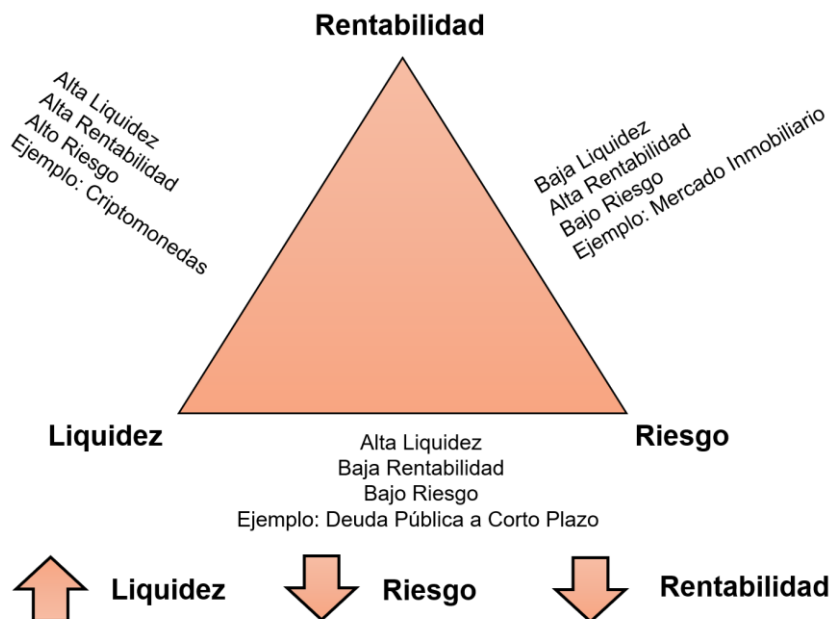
Rentabilidad

Alta Liquidez
Alta Rentabilidad
Alto Riesgo
Ejemplo: Criptomonedas

Baja Liquidez
Alta Rentabilidad
Bajo Riesgo
Ejemplo: Mercado Inmobiliario

Liquidez

Riesgo

Alta Liquidez
Baja Rentabilidad
Bajo Riesgo
Ejemplo: Deuda Pública a Corto Plazo

Liquidez
Riesgo
Rentabilidad